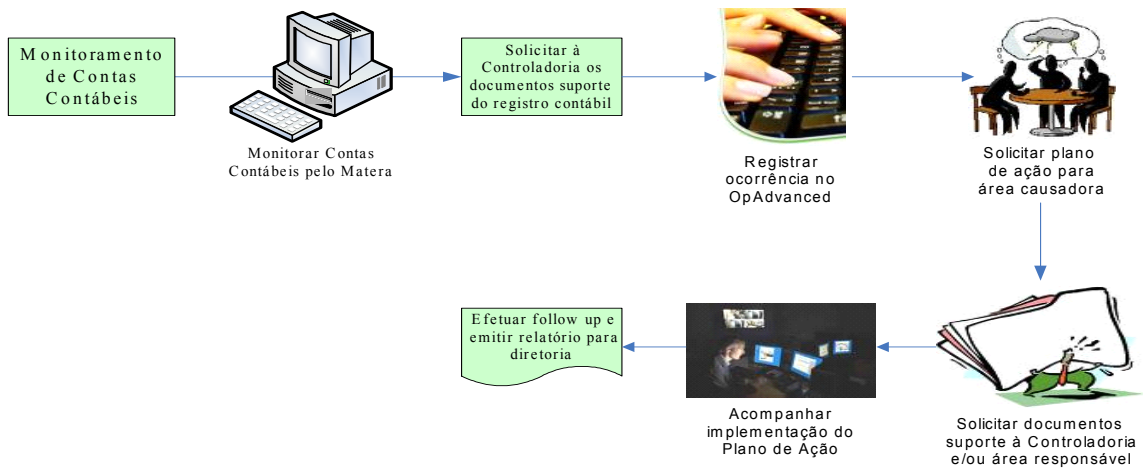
Monitoramento de Contas Contábeis

Monitorar Contas Contábeis pelo Matera

Solicitar à Controladoria os documentos suporte do registro contábil

Registrar ocorrência no OpAdvanced

Solicitar plano de ação para área causadora

Solicitar documentos suporte à Controladoria e/ou área responsável

Acompanhar implementação do Plano de Ação

Efetuar follow up e emitir relatório para diretoria